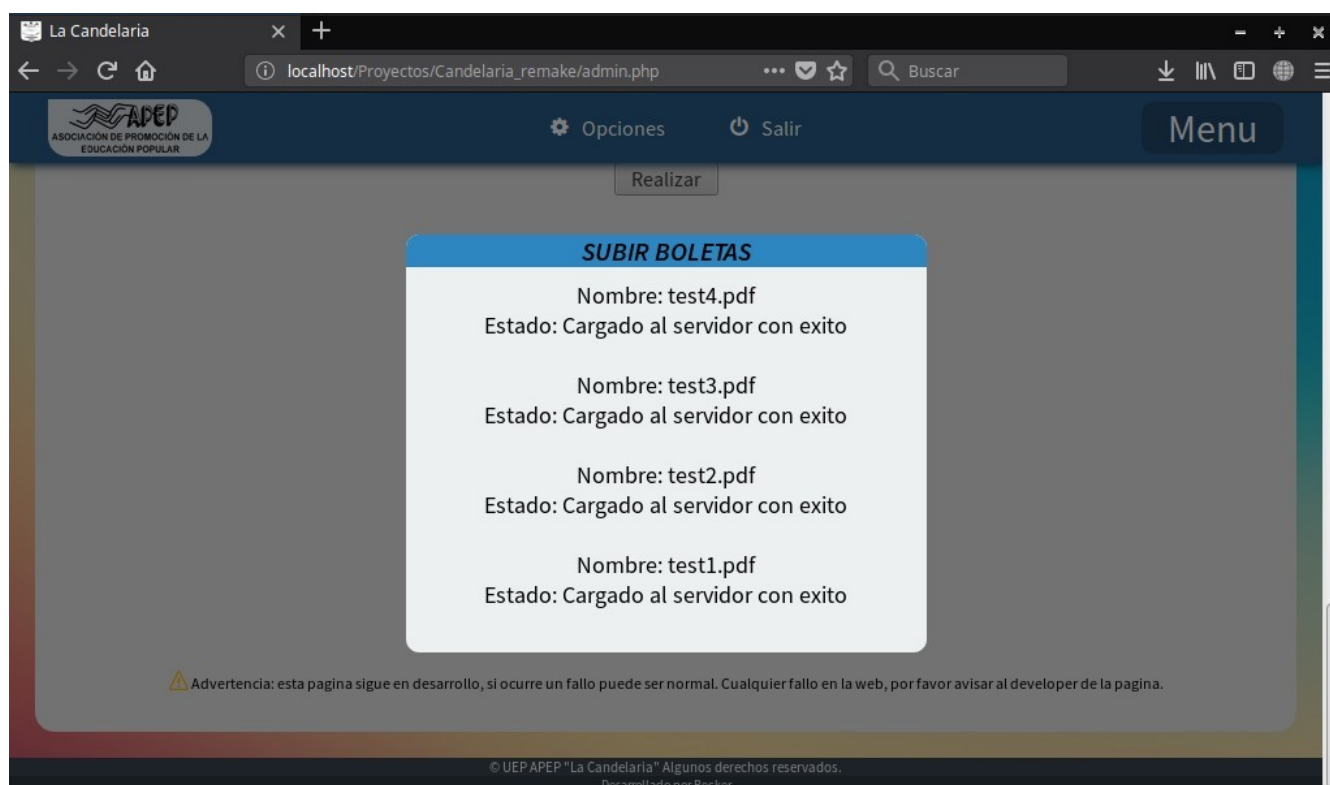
La Candelaria

localhost/Proyectos/Candelaria_remake/admin.php

Buscar

APEP
ASOCIACIÓN DE PROMOCIÓN DE LA EDUCACIÓN POPULAR

Opciones

Salir

Menu

Realizar

SUBIR BOLETAS

Nombre: test4.pdf
Estado: Cargado al servidor con exito

Nombre: test3.pdf
Estado: Cargado al servidor con exito

Nombre: test2.pdf
Estado: Cargado al servidor con exito

Nombre: test1.pdf
Estado: Cargado al servidor con exito

Advertencia: esta pagina sigue en desarrollo, si ocurre un fallo puede ser normal. Cualquier fallo en la web, por favor avisar al developer de la pagina.

© UEP APEP "La Candelaria" Algunos derechos reservados.
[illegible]